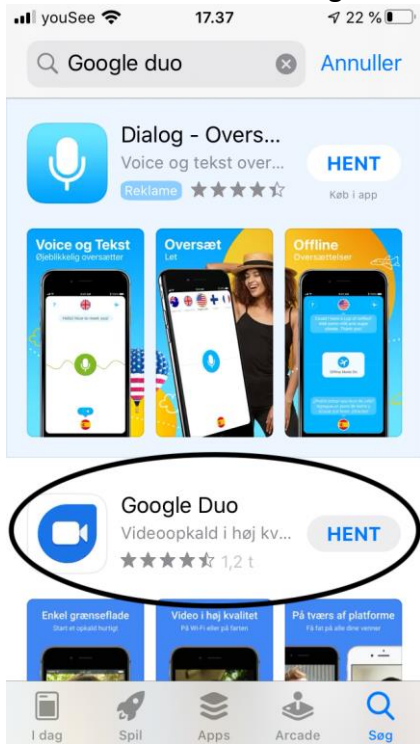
youSee 17.37 22 %

Google duo

Annuller

Dialog - Overs...

Voice og tekst over...

Reklame ★★★★☆

HENT

Køb i app

Voice og Tekst
Øjeblikkelig oversætter

Oversæt
Let

Offline
Oversættelser

Google Duo

Videoopkald i høj kv...

★★★★☆ 1,2 t

HENT

Enkel grænseflade
Start et opkald hurtigt

Video i høj kvalitet
På Wi-Fi eller på farten

På tværs af platforme
Få fat på alle dine venner

I dag

Spil

Apps

Arcade

Søg